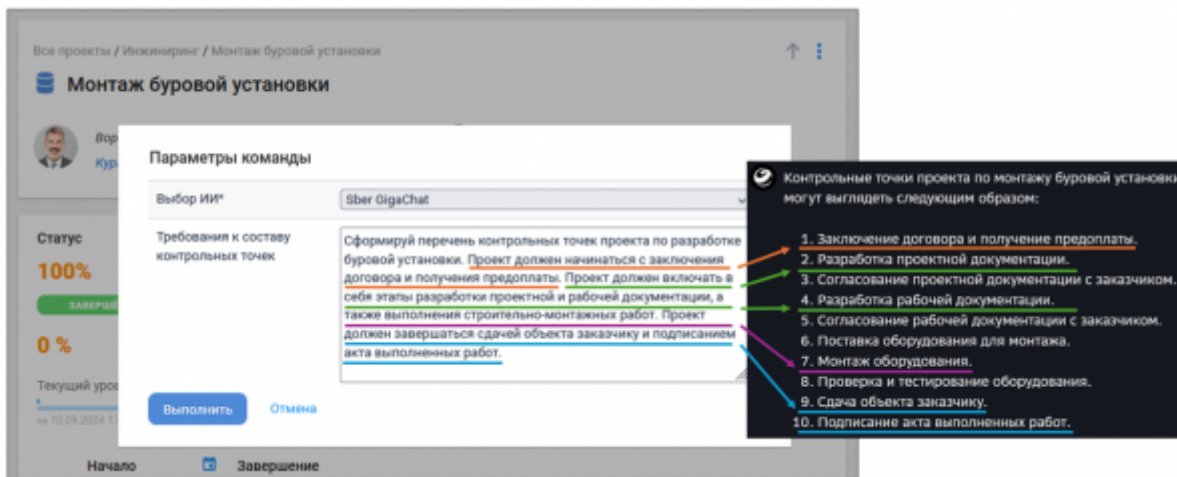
Все проекты / Инжиниринг / Монтаж буровой установки

Монтаж буровой установки

Вор

Кур

Статус

100%

ЗАВЕРШ

0 %

Текущий уров

на 10.09.2024 1

Начало

Завершение

Параметры команды

Выбор ИИ*

Sber GigaChat

Требования к составу контрольных точек

Сформируй перечень контрольных точек проекта по разработке буровой установки. Проект должен начинаться с заключения договора и получения предоплаты. Проект должен включать в себя этапы разработки проектной и рабочей документации, а также выполнения строительно-монтажных работ. Проект должен завершаться сдачей объекта заказчику и подписанием акта выполненных работ.

Выполнить

Отмена

Контрольные точки проекта по монтажу буровой установки могут выглядеть следующим образом:

1. Заключение договора и получение предоплаты.
2. Разработка проектной документации.
3. Согласование проектной документации с заказчиком.
4. Разработка рабочей документации.
5. Согласование рабочей документации с заказчиком.
6. Поставка оборудования для монтажа.
7. Монтаж оборудования.
8. Проверка и тестирование оборудования.
9. Сдача объекта заказчику.
10. Подписание акта выполненных работ.